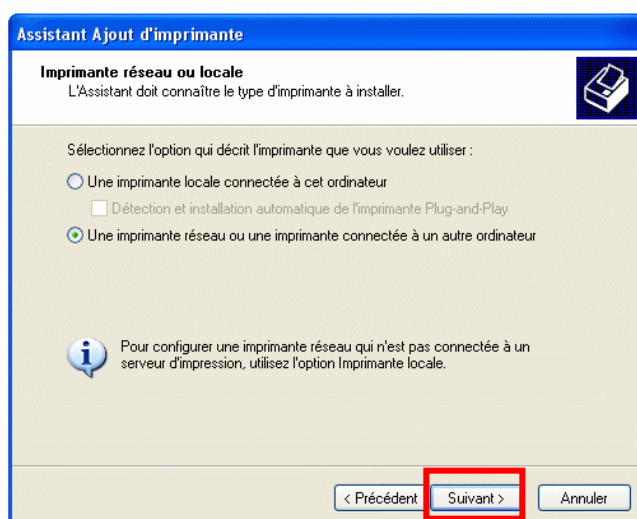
Assistant Ajout d'imprimante

Imprimante réseau ou locale
L'Assistant doit connaître le type d'imprimante à installer.

Sélectionnez l'option qui décrit l'imprimante que vous voulez utiliser :

Une imprimante locale connectée à cet ordinateur

Détection et installation automatique de l'imprimante Plug-and-Play

Une imprimante réseau ou une imprimante connectée à un autre ordinateur

Pour configurer une imprimante réseau qui n'est pas connectée à un serveur d'impression, utilisez l'option Imprimante locale.

< Précédent
Suivant >
Annuler